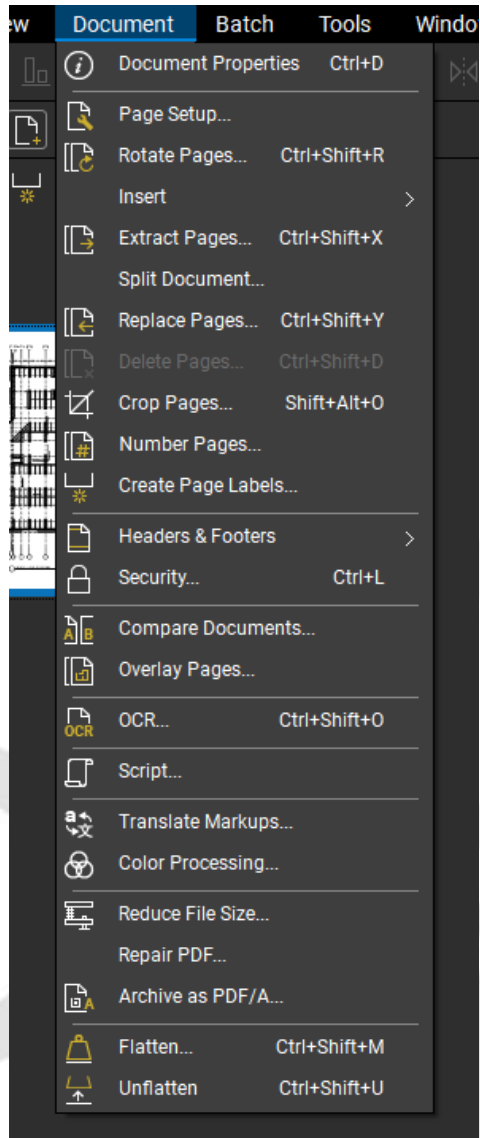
ew Document Batch Tools Windo

Document Properties Ctrl+D

Page Setup...

Rotate Pages... Ctrl+Shift+R

Insert

Extract Pages... Ctrl+Shift+X

Split Document...

Replace Pages... Ctrl+Shift+Y

Delete Pages... Ctrl+Shift+D

Crop Pages... Shift+Alt+O

Number Pages...

Create Page Labels...

Headers & Footers

Security... Ctrl+L

Compare Documents...

Overlay Pages...

OCR OCR... Ctrl+Shift+O

Script...

Translate Markups...

Color Processing...

Reduce File Size...

Repair PDF...

Archive as PDF/A...

Flatten... Ctrl+Shift+M

Unflatten Ctrl+Shift+U